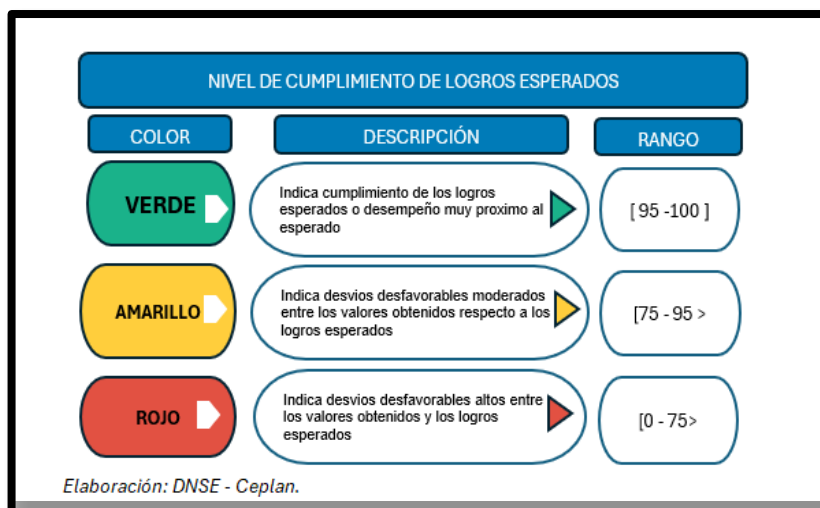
NIVEL DE CUMPLIMIENTO DE LOGROS ESPERADOS

| COLOR | DESCRIPCIÓN | RANGO |
|---|---|---|
| VERDE | Indica cumplimiento de los logros esperados o desempeño muy proximo al esperado | [ 95 -100 ] |
| AMARILLO | Indica desvios desfavorables moderados entre los valores obtenidos respecto a los logros esperados | [75 - 95 > |
| ROJO | Indica desvios desfavorables altos entre los valores obtenidos y los logros esperados | [0 - 75> |

Elaboración: DNSE - Ceplan.